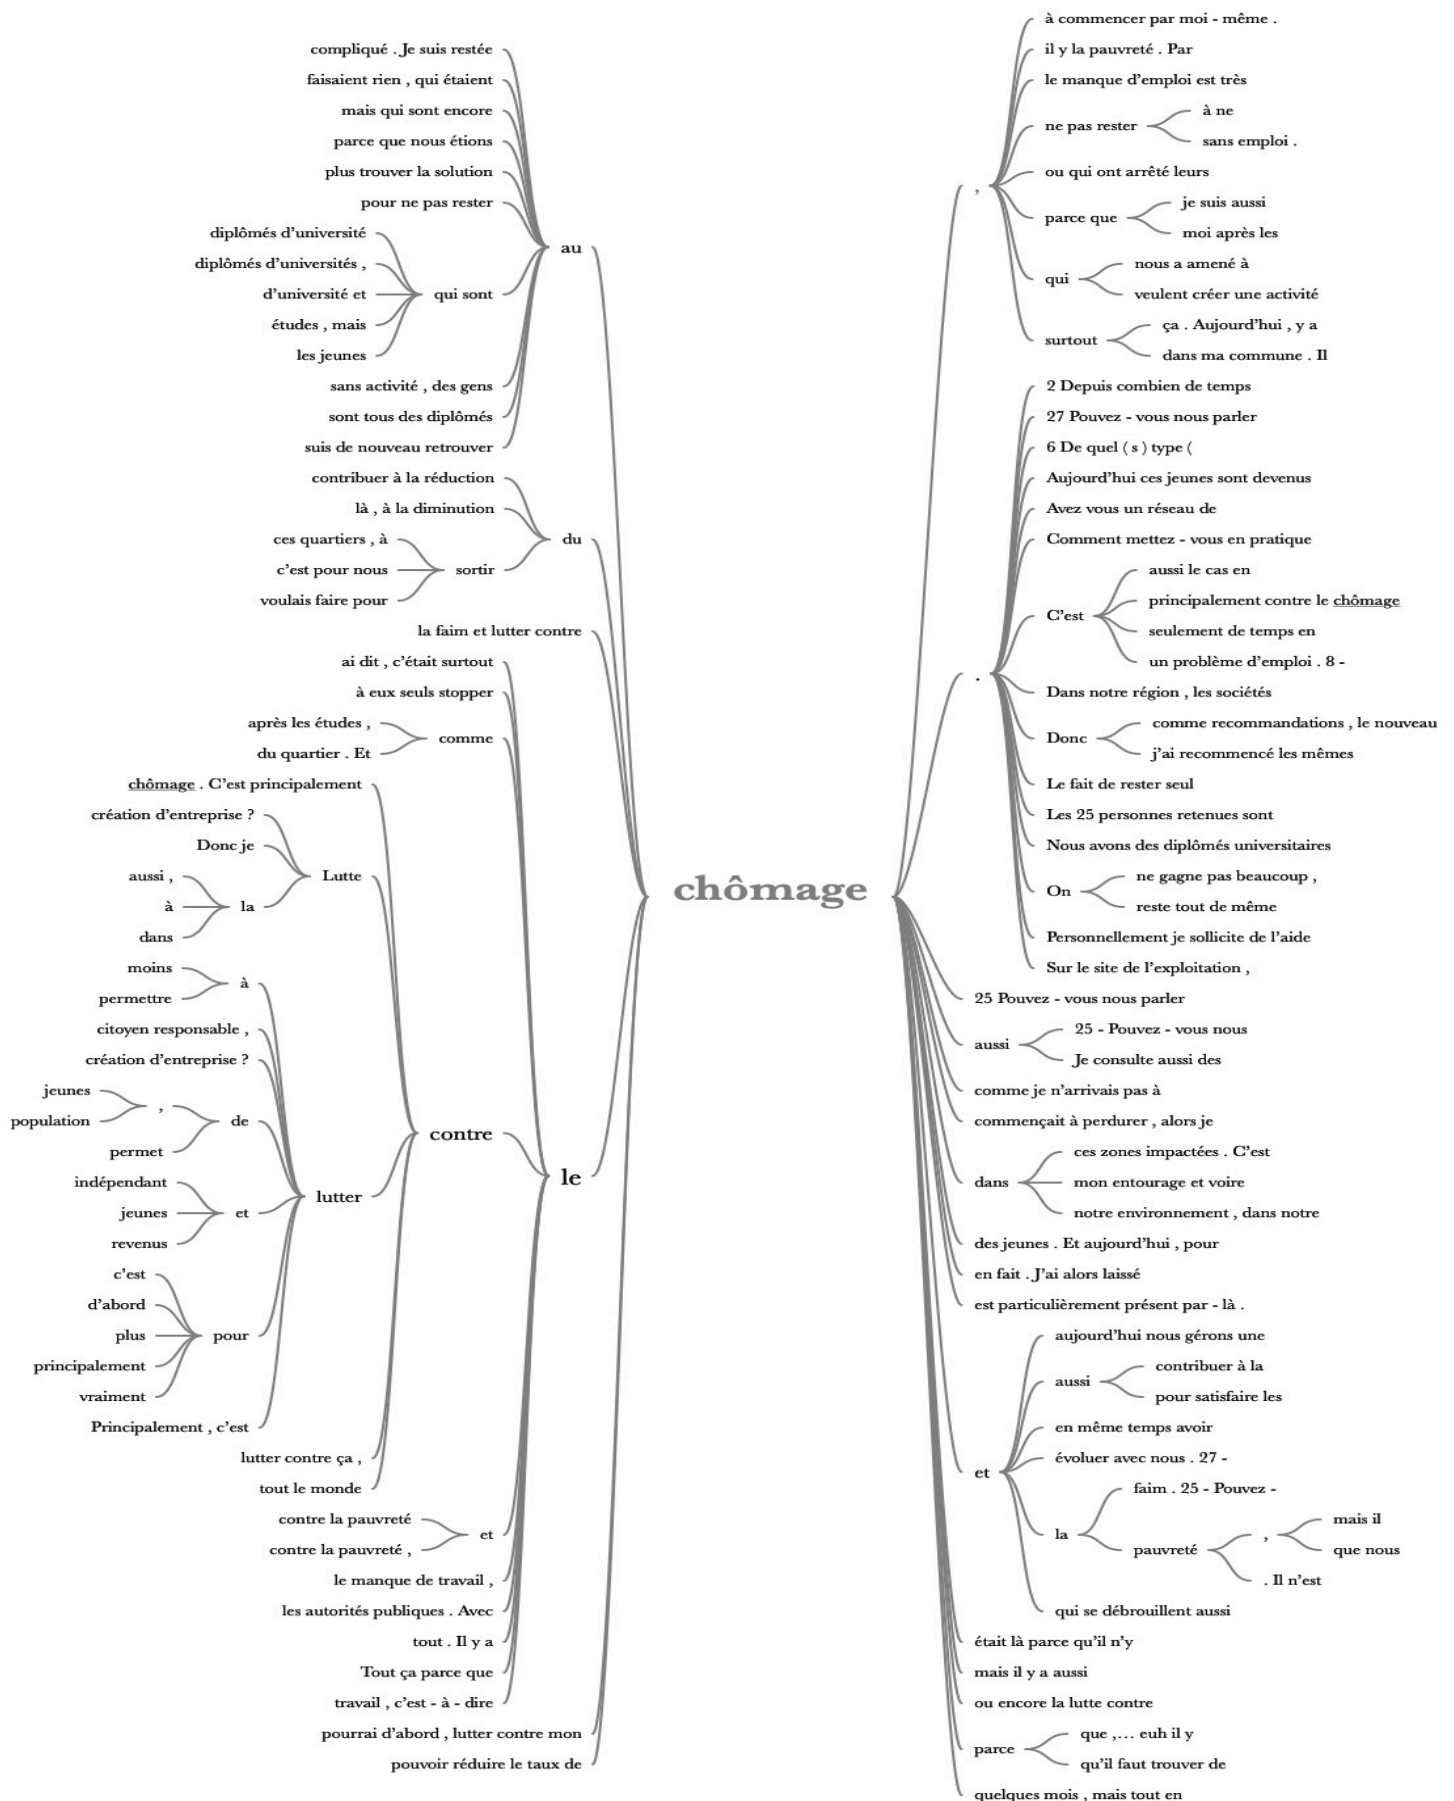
compliqué . Je suis restée
faisaient rien , qui étaient
mais qui sont encore
parce que nous étions
plus trouver la solution
pour ne pas rester
diplômés d'université
diplômés d'universités ,
d'université et
études , mais
les jeunes
qui sont
sans activité , des gens
sont tous des diplômés
suis de nouveau retrouver
au
contribuer à la réduction
là , à la diminution
ces quartiers , à
c'est pour nous
voulais faire pour
sortir
du
la faim et lutter contre
ai dit , c'était surtout
à eux seuls stopper
après les études ,
du quartier . Et
comme
chômage . C'est principalement
création d'entreprise ?
Donc je
aussi ,
à
dans
la
Lutte
moins
permettre
à
citoyen responsable ,
création d'entreprise ?
jeunes
population
,
permet
de
indépendant
jeunes
revenus
et
c'est
d'abord
plus
principalement
vraiment
pour
Principalement , c'est
lutter
contre
lutter contre ça ,
tout le monde
contre la pauvreté
contre la pauvreté ,
et
le manque de travail ,
les autorités publiques . Avec
tout . Il y a
Tout ça parce que
travail , c'est - à - dire
pourrai d'abord , lutter contre mon
pouvoir réduire le taux de
le

chômage

à commencer par moi - même .
il y la pauvreté . Par
le manque d'emploi est très
ne pas rester
à ne
sans emploi .
ou qui ont arrêté leurs
parce que
je suis aussi
moi après les
qui
nous a amené à
veulent créer une activité
surtout
ça . Aujourd'hui , y a
dans ma commune . Il
,
2 Depuis combien de temps
27 Pouvez - vous nous parler
6 De quel ( s ) type (
Aujourd'hui ces jeunes sont devenus
Avez vous un réseau de
Comment mettez - vous en pratique
C'est
aussi le cas en
principalement contre le chômage
seulement de temps en
un problème d'emploi . 8 -
Dans notre région , les sociétés
Donc
comme recommandations , le nouveau
j'ai recommencé les mêmes
Le fait de rester seul
Les 25 personnes retenues sont
Nous avons des diplômés universitaires
On
ne gagne pas beaucoup ,
reste tout de même
Personnellement je sollicite de l'aide
Sur le site de l'exploitation ,
.
25 Pouvez - vous nous parler
aussi
25 - Pouvez - vous nous
Je consulte aussi des
comme je n'arrivais pas à
commençait à perdurer , alors je
dans
ces zones impactées . C'est
mon entourage et voire
notre environnement , dans notre
des jeunes . Et aujourd'hui , pour
en fait . J'ai alors laissé
est particulièrement présent par - là .
et
aujourd'hui nous gérons une
aussi
contribuer à la
pour satisfaire les
en même temps avoir
évoluer avec nous . 27 -
la
faim . 25 - Pouvez -
pauvreté
,
mais il
que nous
. Il n'est
qui se débrouillent aussi
était là parce qu'il n'y
mais il y a aussi
ou encore la lutte contre
parce
que ,... euh il y
qu'il faut trouver de
quelques mois , mais tout en